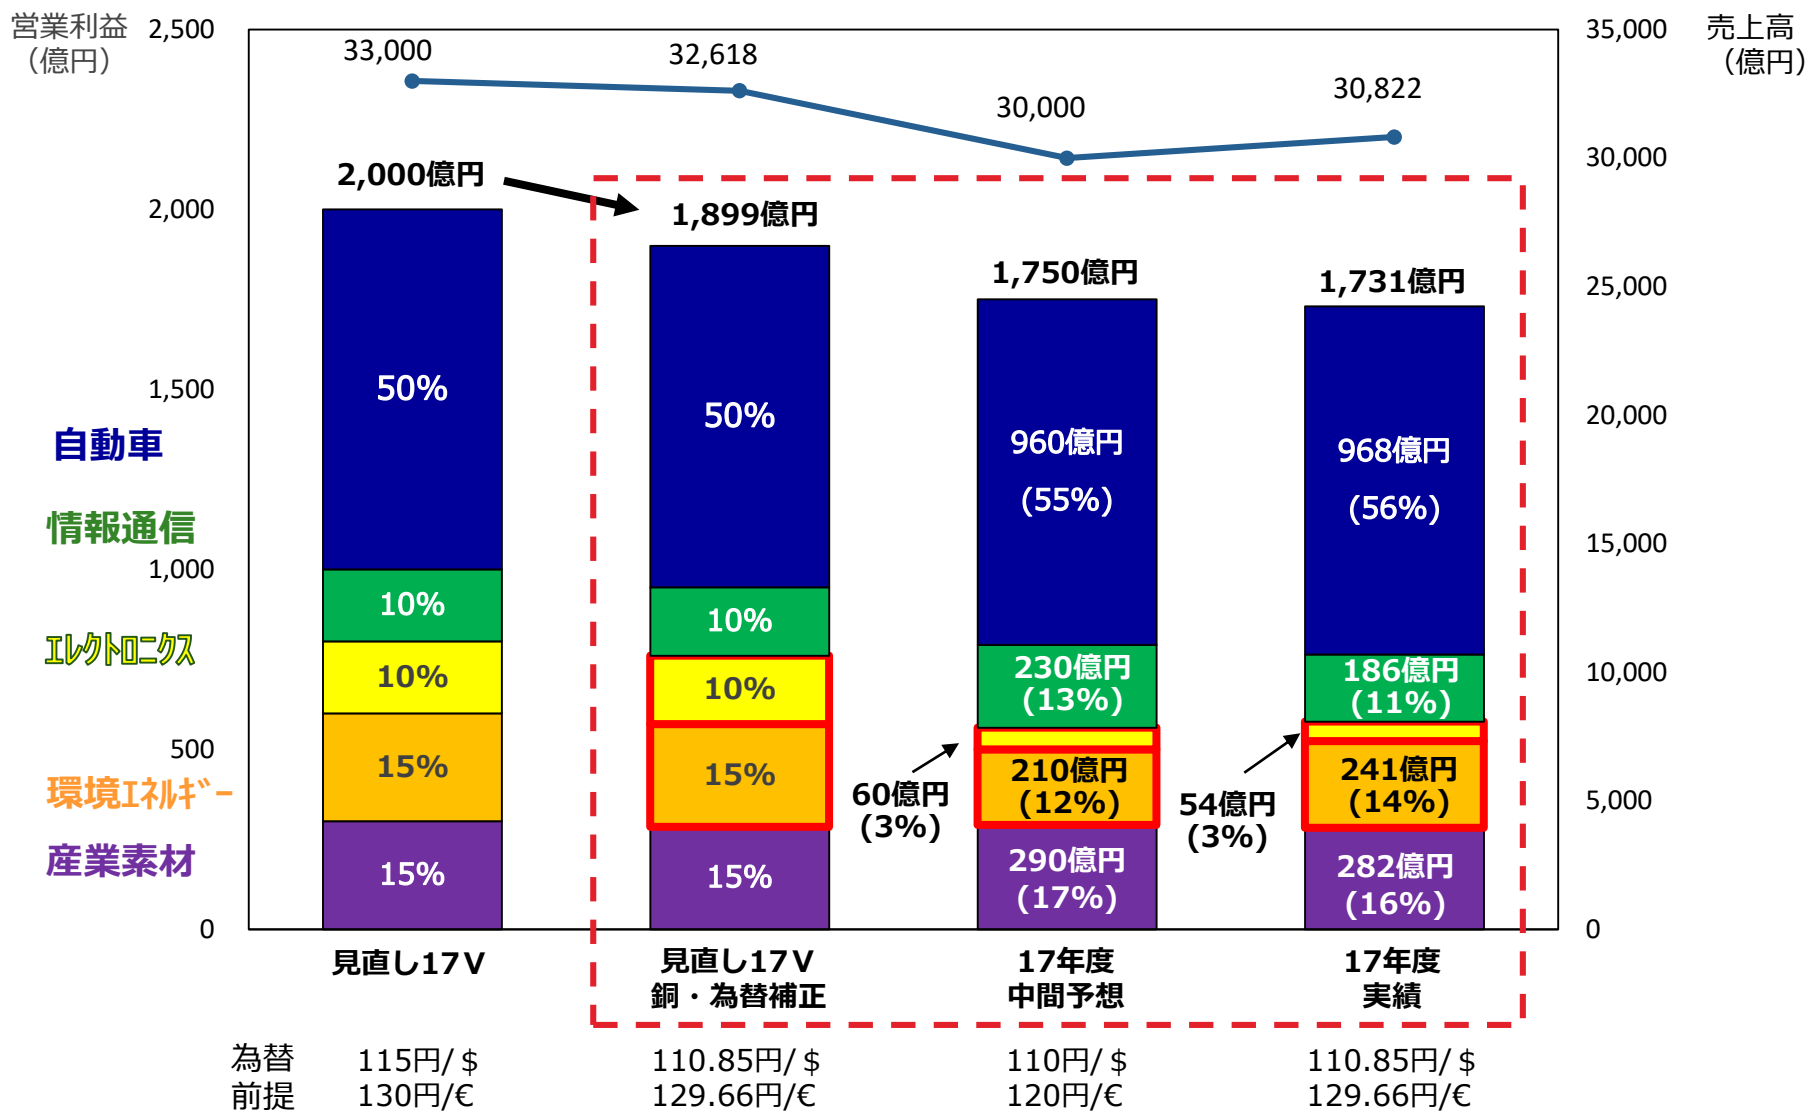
営業利益（億円）

2,500
2,000
1,500
1,000
500
0

売上高（億円）

35,000
30,000
25,000
20,000
15,000
10,000
5,000
0

33,000
32,618
30,000
30,822

自動車
情報通信
ｴﾚｸﾄﾛﾆｸｽ
環境ｴﾈﾙｷﾞｰ
産業素材

2,000億円
50%
10%
10%
15%
15%

1,899億円
50%
10%
10%
15%
15%

1,750億円
960億円
(55%)
230億円
(13%)
60億円
(3%)
210億円
(12%)
290億円
(17%)

1,731億円
968億円
(56%)
186億円
(11%)
54億円
(3%)
241億円
(14%)
282億円
(16%)

見直し17V
見直し17V 銅・為替補正
17年度 中間予想
17年度 実績

為替前提
115円/＄ 130円/€
110.85円/＄ 129.66円/€
110円/＄ 120円/€
110.85円/＄ 129.66円/€